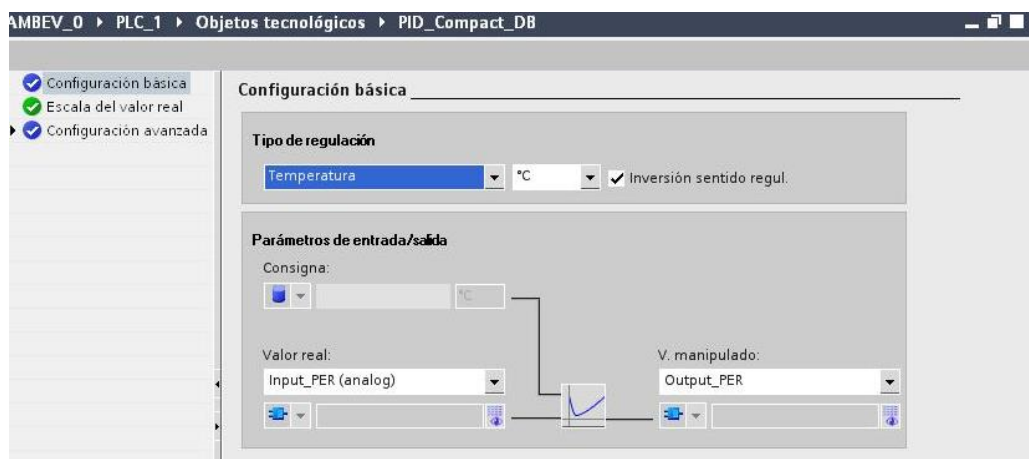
AMBEV_0 ▸ PLC_1 ▸ Objetos tecnológicos ▸ PID_Compact_DB

Configuración básica
Escala del valor real
Configuración avanzada

Configuración básica

Tipo de regulación

Temperatura
°C
Inversión sentido regul.

Parámetros de entrada/salida

Consigna:
°C

Valor real:
Input_PER (analog)

V. manipulado:
Output_PER